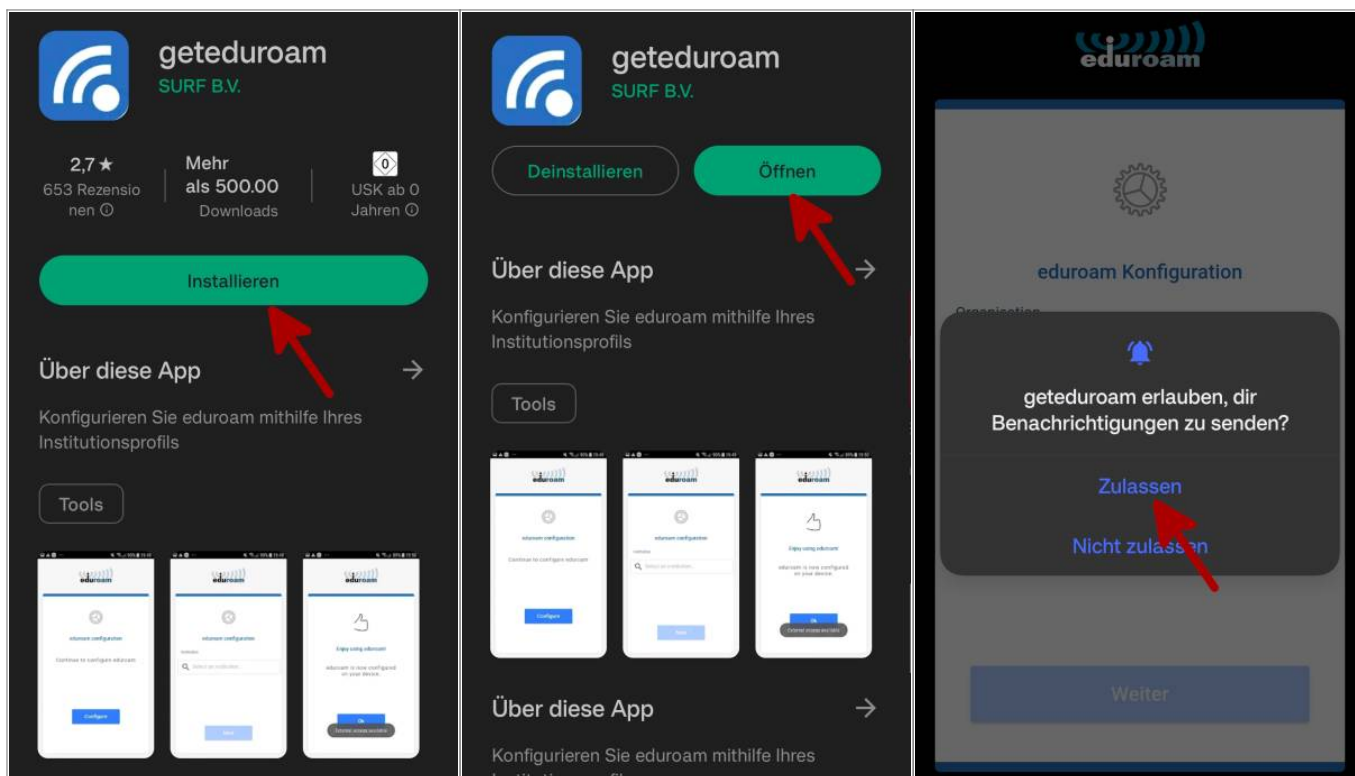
geteduroam
SURF B.V.

2,7 ★
653 Rezensionen ⓘ

Mehr als 500.00
Downloads

0
USK ab 0 Jahren ⓘ

Installieren

Über diese App →

Konfigurieren Sie eduroam mithilfe Ihres Institutionsprofils

Tools

eduroam
eduroam configuration
Continue to configure eduroam
Configure

eduroam
eduroam configuration
Select an institution

eduroam
Enjoy using eduroam!
eduroam is now configured on your device.
Ok

geteduroam
SURF B.V.

Deinstallieren
Öffnen

Über diese App →

Konfigurieren Sie eduroam mithilfe Ihres Institutionsprofils

Tools

eduroam
eduroam configuration
Continue to configure eduroam
Configure

eduroam
eduroam configuration
Select an institution

eduroam
Enjoy using eduroam!
eduroam is now configured on your device.
Ok

Über diese App →

Konfigurieren Sie eduroam mithilfe Ihres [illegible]

eduroam

eduroam Konfiguration

Organisation

geteduroam erlauben, dir Benachrichtigungen zu senden?

Zulassen

Nicht zulassen

Weiter